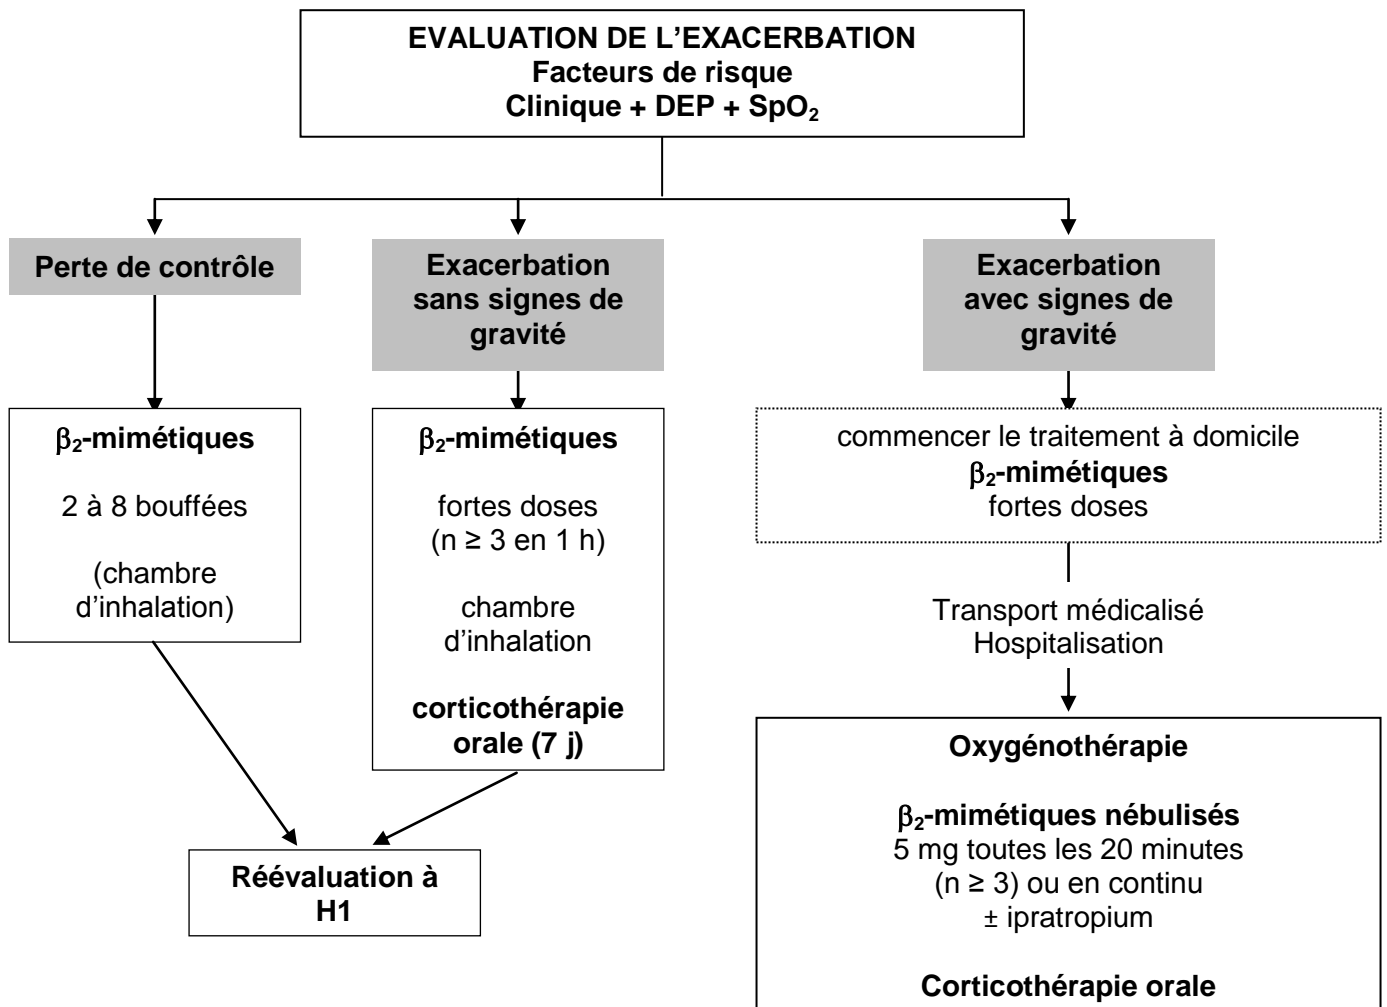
EVALUATION DE L'EXACERBATION
Facteurs de risque
Clinique + DEP + $SpO_2$

Perte de contrôle

$\beta_2$-mimétiques

2 à 8 bouffées

(chambre d'inhalation)

Exacerbation sans signes de gravité

$\beta_2$-mimétiques

fortes doses
($n \geq 3$ en 1 h)

chambre d'inhalation

corticothérapie orale (7 j)

Réévaluation à H1

Exacerbation avec signes de gravité

commencer le traitement à domicile
$\beta_2$-mimétiques
fortes doses

Transport médicalisé
Hospitalisation

Oxygénothérapie

$\beta_2$-mimétiques nébulisés
5 mg toutes les 20 minutes
($n \geq 3$) ou en continu
± ipratropium

Corticothérapie orale